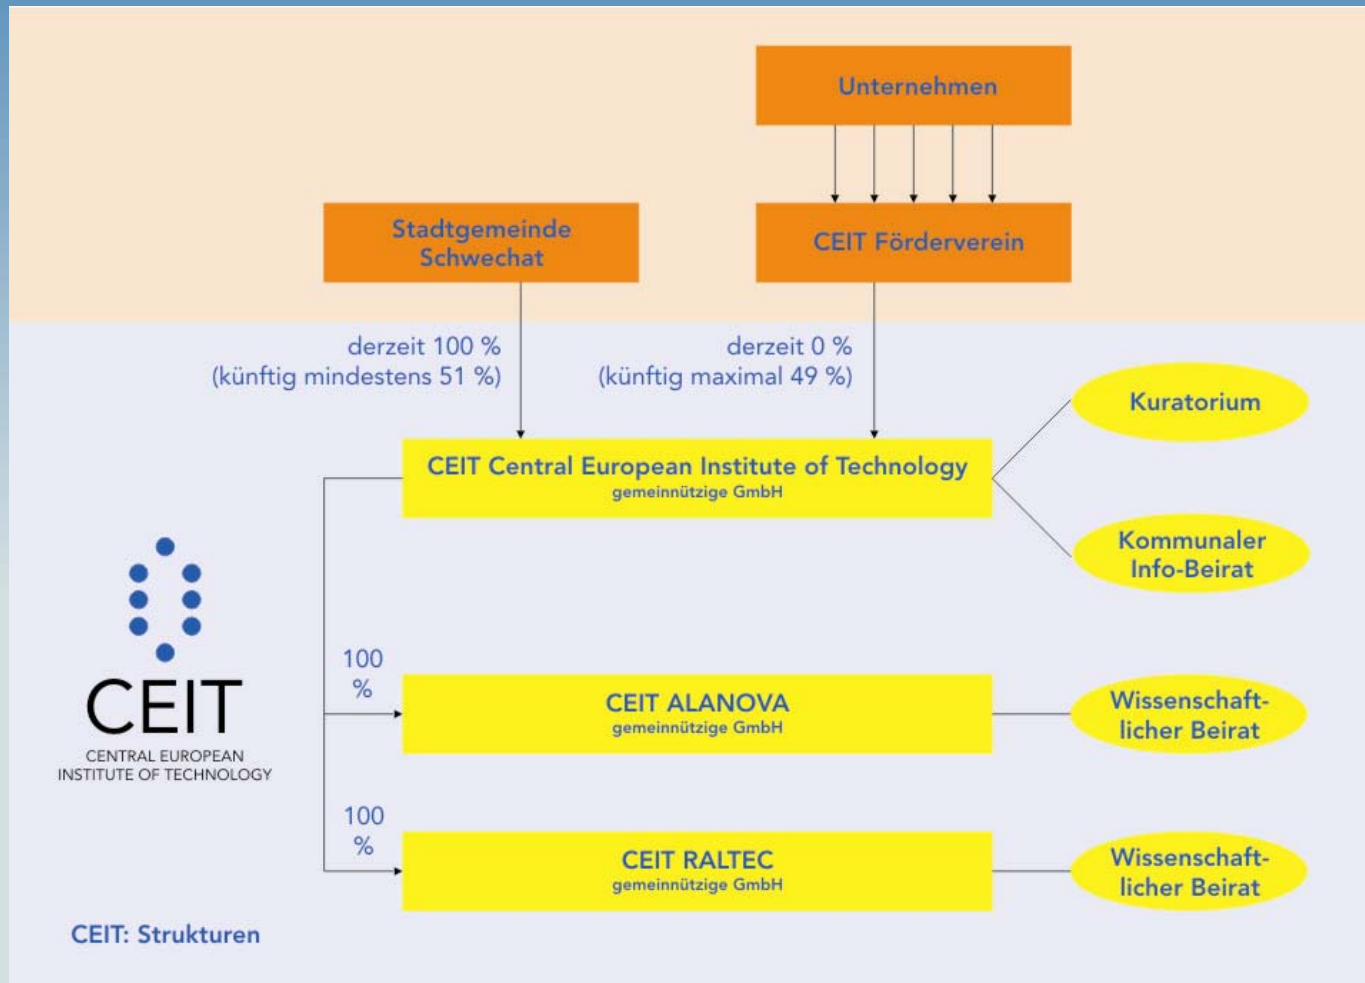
Unternehmen

Stadtgemeinde Schwechat

CEIT Förderverein

derzeit 100 %
(künftig mindestens 51 %)

derzeit 0 %
(künftig maximal 49 %)

Kuratorium

CEIT Central European Institute of Technology
gemeinnützige GmbH

Kommunaler Info-Beirat

CEIT
CENTRAL EUROPEAN
INSTITUTE OF TECHNOLOGY

100 %

CEIT ALANOVA
gemeinnützige GmbH

Wissenschaftlicher Beirat

100 %

CEIT RALTEC
gemeinnützige GmbH

Wissenschaftlicher Beirat

CEIT: Strukturen